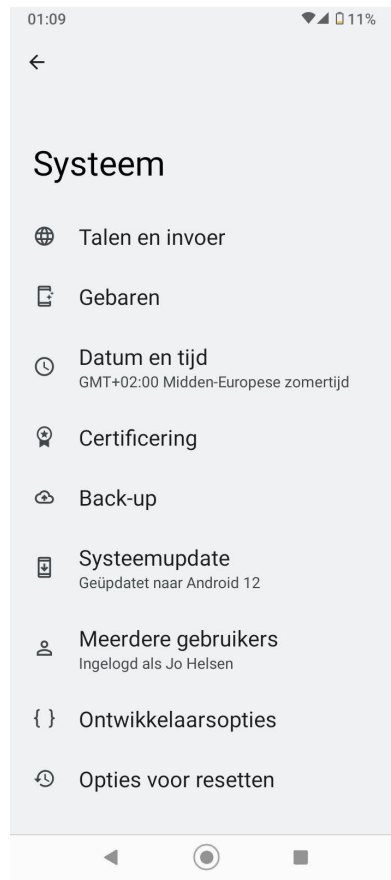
01:09

11%

Systeem

Talen en invoer

Gebaren

Datum en tijd
GMT+02:00 Midden-Europese zomertijd

Certificering

Back-up

Systeemupdate
Geüpdatet naar Android 12

Meerdere gebruikers
Ingelogd als Jo Helsen

{ } Ontwikkelaarsopties

Opties voor resetten